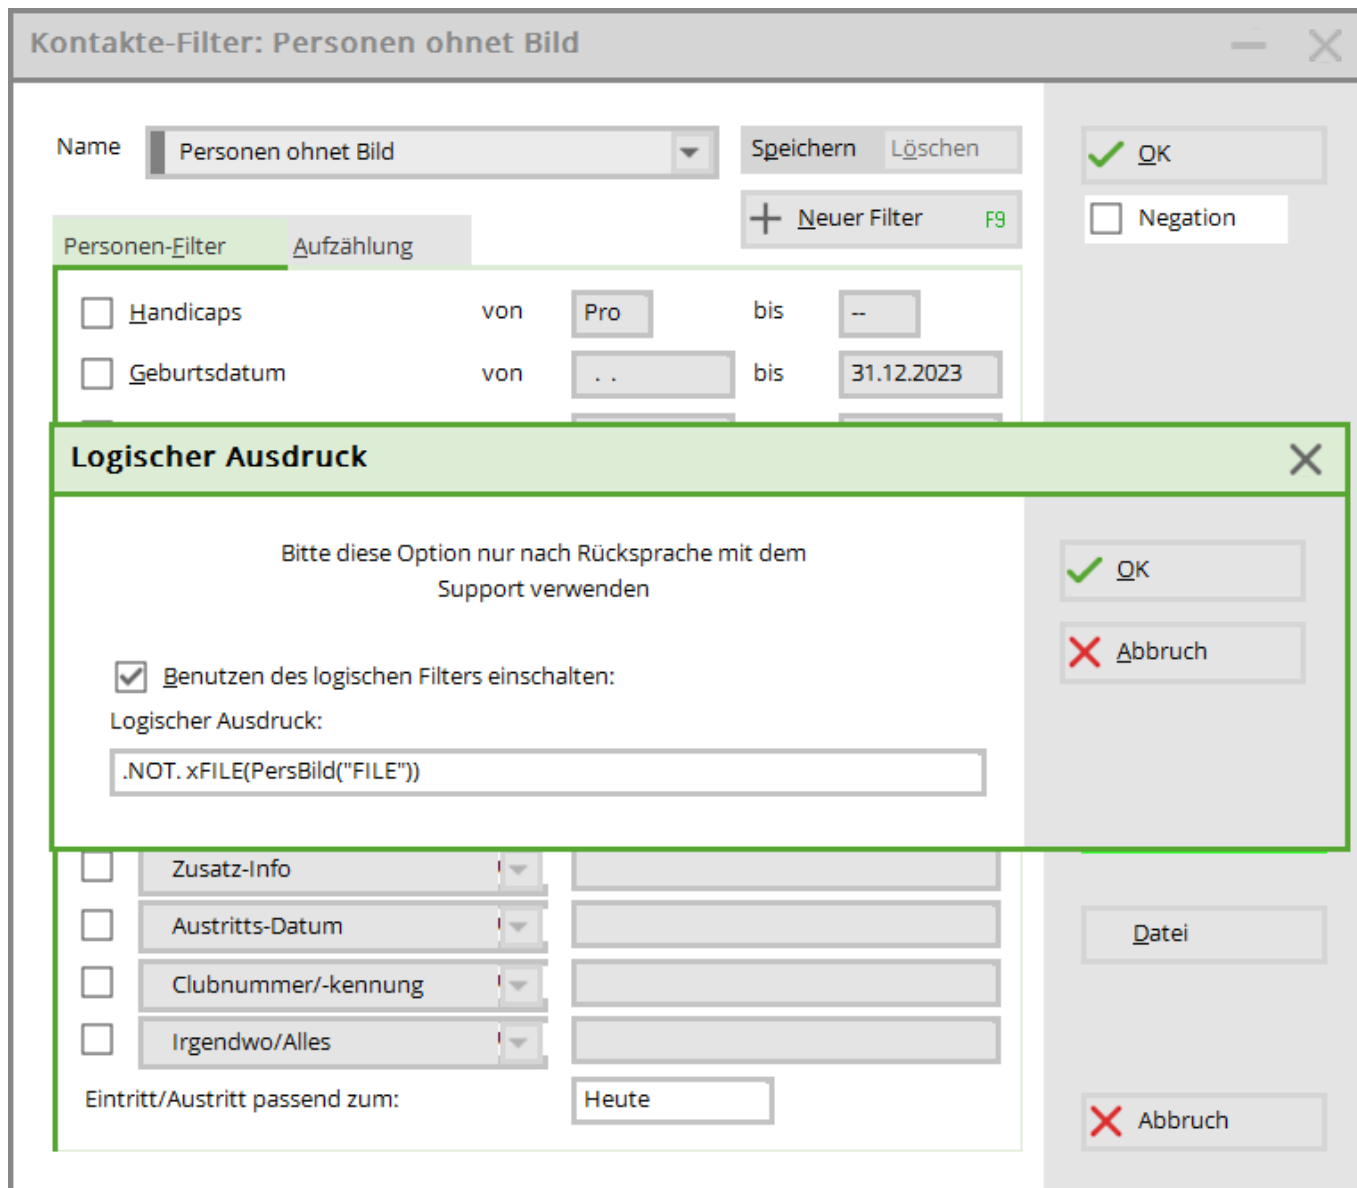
Kontakte-Filter: Personen ohne Bild

Name Personen ohne Bild

Speichern Löschen

OK

Neuer Filter F9

Negation

Personen-Filter Aufzählung

Handicaps von Pro bis --

Geburtsdatum von . . bis 31.12.2023

Logischer Ausdruck

Bitte diese Option nur nach Rücksprache mit dem Support verwenden

Benutzen des logischen Filters einschalten:

Logischer Ausdruck:

.NOT. xFILE(PersBild("FILE"))

OK

Abbruch

Zusatz-Info

Austritts-Datum

Clubnummer/-kennung

Irgendwo/Alles

Datei

Eintritt/Austritt passend zum: Heute

Abbruch